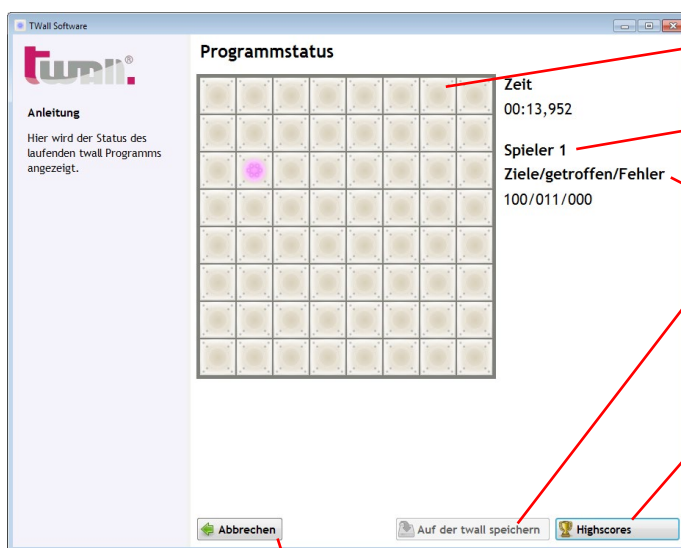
TWall Software

twall®

Anleitung

Hier wird der Status des laufenden twall Programms angezeigt.

Programmstatus

Zeit
00:13,952

Spieler 1
Ziele/getroffen/Fehler
100/011/000

Abbrechen

Auf der twall speichern

Highscores